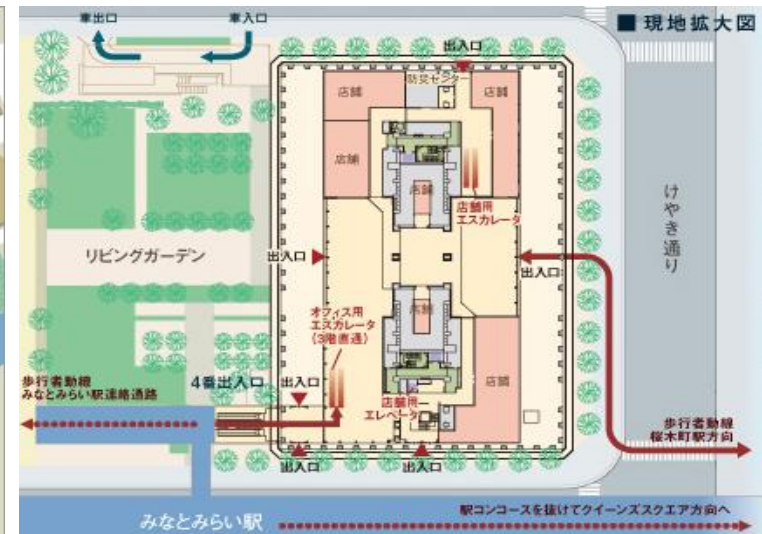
■ 現地拡大図

車出口
車入口
出入口
防災センター
店舗
店舗
店舗
店舗
店舗用
エスカレータ
けやき通り
リビングガーデン
出入口
出入口
店舗
オフィス用
エスカレータ
(3階直通)
店舗
歩行者動線
みなとみらい駅連絡通路
4番出入口
出入口
店舗用
エレベータ
歩行者動線
桜木町駅方向
出入口
出入口
出入口
みなとみらい駅
駅コンコースを抜けてクイーンズスクエア方向へ